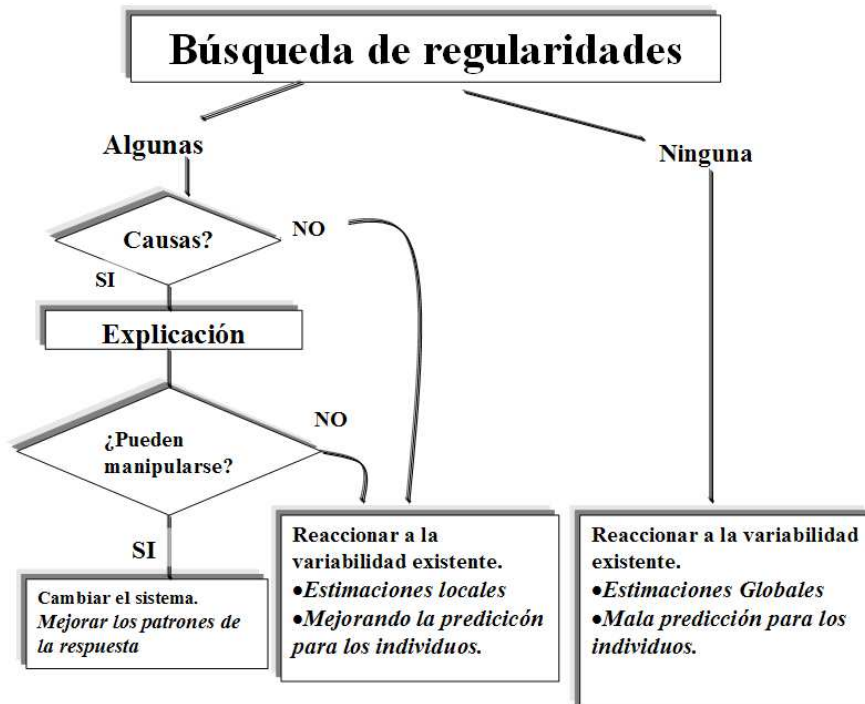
Búsqueda de regularidades

Algunas

Ninguna

Causas?

NO

SI

Explicación

¿Pueden manipularse?

NO

SI

Cambiar el sistema.
*Mejorar los patrones de la respuesta*

Reaccionar a la variabilidad existente.
•*Estimaciones locales*
•*Mejorando la predicicón para los individuos.*

Reaccionar a la variabilidad existente.
•*Estimaciones Globales*
•*Mala predicción para los individuos.*